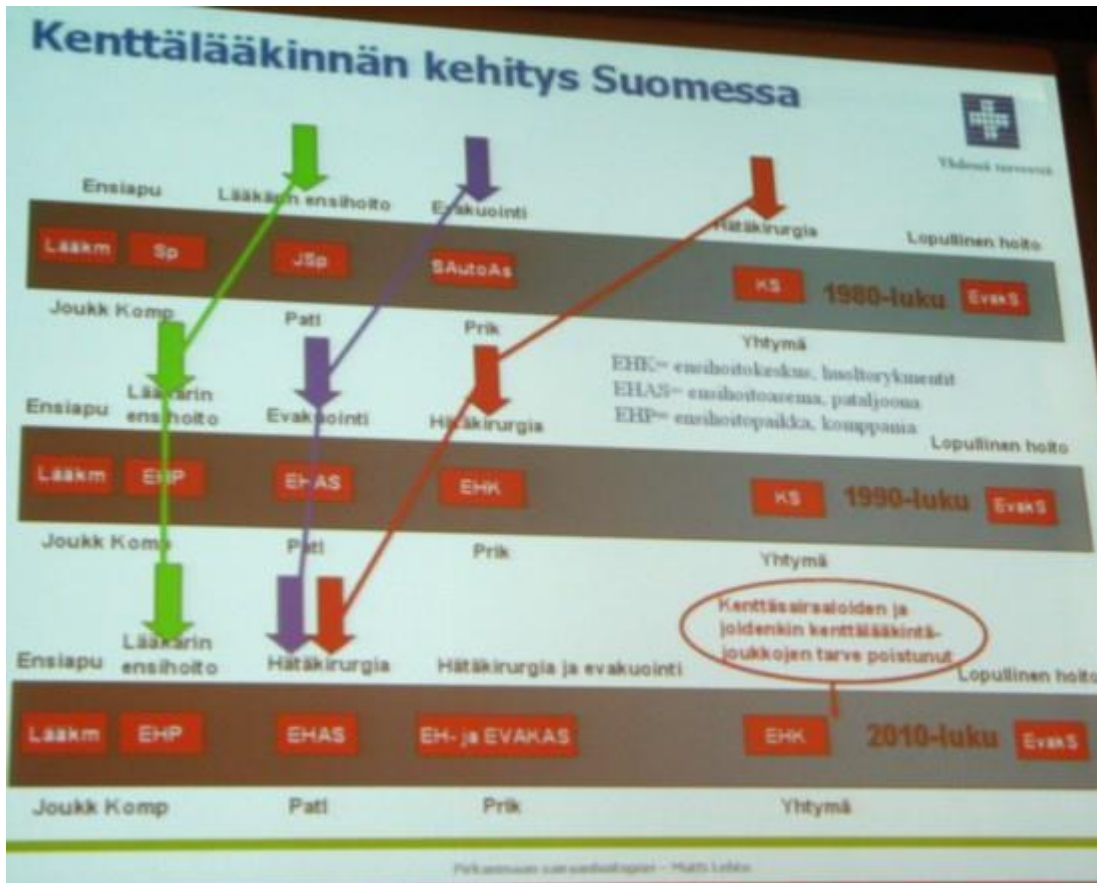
Kenttälääkinnän kehitys Suomessa

Yhdessä terveenä

Ensiapu Lääkärin ensihoito Evakuointi Hätäkirurgia Lopullinen hoito

Lääkm Sp JSp SAutoAs KS 1980-luku EvakS

Joukk Komp Pati Prik Yhtymä

EHK= ensihoitokeskus, huoltorykmentit
EHAS= ensihoitoasema, pataljoona
EHP= ensihoitopaikka, komppania

Ensiapu Lääkärin ensihoito Evakuointi Hätäkirurgia Lopullinen hoito

Lääkm EHP EHAS EHK KS 1990-luku EvakS

Joukk Komp Pati Prik Yhtymä

Kenttäsairaaloiden ja joidenkin kenttälääkintäjoukkojen tarve poistunut

Ensiapu Lääkärin ensihoito Hätäkirurgia Hätäkirurgia ja evakuointi Lopullinen hoito

Lääkm EHP EHAS EH- ja EVAKAS EHK 2010-luku EvakS

Joukk Komp Pati Prik Yhtymä

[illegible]